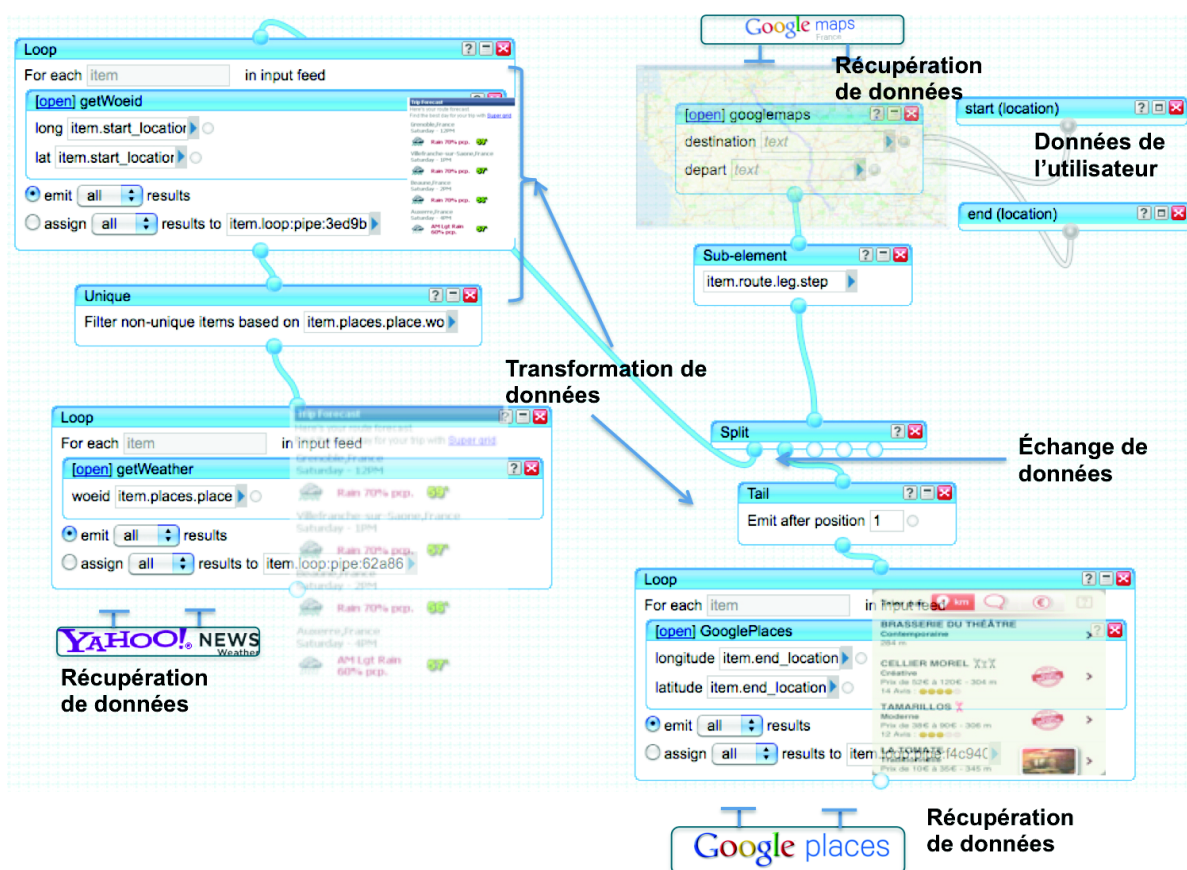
Loop
For each item in input feed
[open] getWoeid
long item.start_location
lat item.start_location
emit all results
assign all results to item.loop:pipe:3ed9b

Unique
Filter non-unique items based on item.places.place.wo

Loop
For each item in input feed
[open] getWeather
woeid item.places.place
emit all results
assign all results to item.loop:pipe:62a86

Trip Forecast
Grenoble,France
Saturday - 12PM
Rain 70% pcp.
Villefranche sur Saone,France
Saturday - 1PM
Rain 70% pcp.
Saturday - 2PM
Rain 70% pcp.
Auxerre,France
Saturday - 4PM
AM Lgt Rain 60% pcp.

YAHOO! NEWS Weather

Récupération de données

Google maps France

Récupération de données

[open] googlemaps
destination text
depart text

start (location)

Données de l'utilisateur

end (location)

Sub-element
item.route.leg.step

Transformation de données

Split

Échange de données

Tail
Emit after position 1

Loop
For each item in input feed
[open] GooglePlaces
longitude item.end_location
latitude item.end_location
emit all results
assign all results to item

BRASSERIE DU THÉATRE
Contemporaine
CELLIER MOREL
Créative
TAMARILLOS
Moderne

Google places

Récupération de données